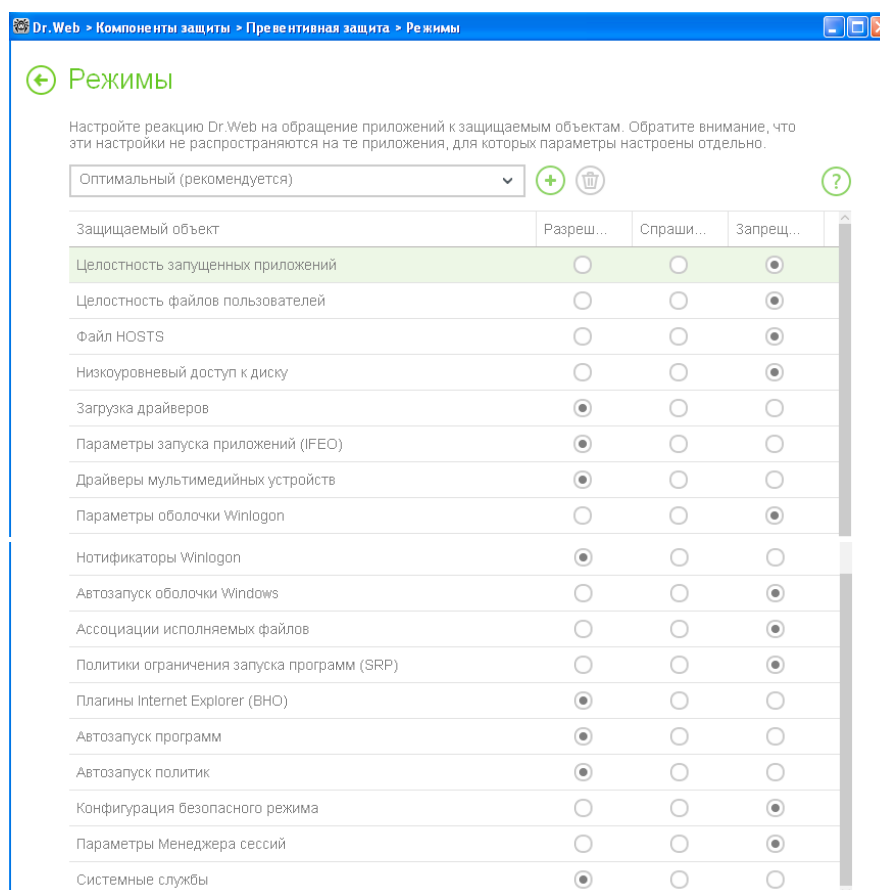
Dr.Web > Компоненты защиты > Превентивная защита > Режимы

Режимы

Настройте реакцию Dr.Web на обращение приложений к защищаемым объектам. Обратите внимание, что эти настройки не распространяются на те приложения, для которых параметры настроены отдельно.

Оптимальный (рекомендуется)

| Защищаемый объект | Разреш... | Спраши... | Запрещ... |
|---|---|---|---|
| Целостность запущенных приложений | ○ | ○ | ◉ |
| Целостность файлов пользователей | ○ | ○ | ◉ |
| Файл HOSTS | ○ | ○ | ◉ |
| Низкоуровневый доступ к диску | ○ | ○ | ◉ |
| Загрузка драйверов | ◉ | ○ | ○ |
| Параметры запуска приложений (IFEO) | ◉ | ○ | ○ |
| Драйверы мультимедийных устройств | ◉ | ○ | ○ |
| Параметры оболочки Winlogon | ○ | ○ | ◉ |
| Нотификаторы Winlogon | ◉ | ○ | ○ |
| Автозапуск оболочки Windows | ○ | ○ | ◉ |
| Ассоциации исполняемых файлов | ○ | ○ | ◉ |
| Политики ограничения запуска программ (SRP) | ○ | ○ | ◉ |
| Плагины Internet Explorer (BHO) | ◉ | ○ | ○ |
| Автозапуск программ | ◉ | ○ | ○ |
| Автозапуск политик | ◉ | ○ | ○ |
| Конфигурация безопасного режима | ○ | ○ | ◉ |
| Параметры Менеджера сессий | ○ | ○ | ◉ |
| Системные службы | ◉ | ○ | ○ |